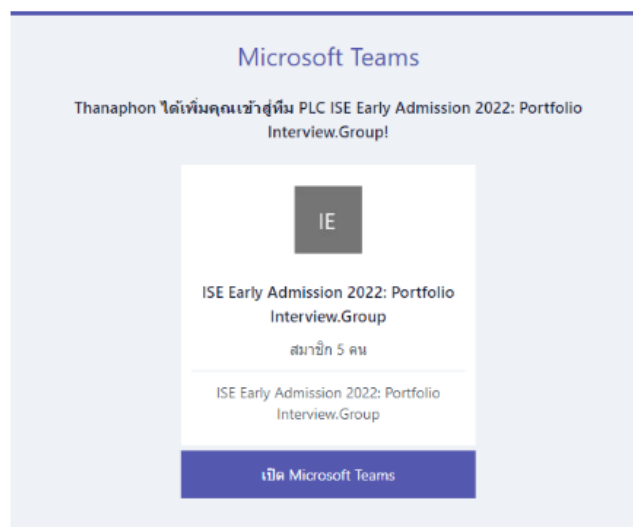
Microsoft Teams

Thanaphon ได้เพิ่มคุณเข้าสู่ทีม PLC ISE Early Admission 2022: Portfolio Interview.Group!

IE

ISE Early Admission 2022: Portfolio Interview.Group

สมาชิก 5 คน

ISE Early Admission 2022: Portfolio Interview.Group

เปิด Microsoft Teams